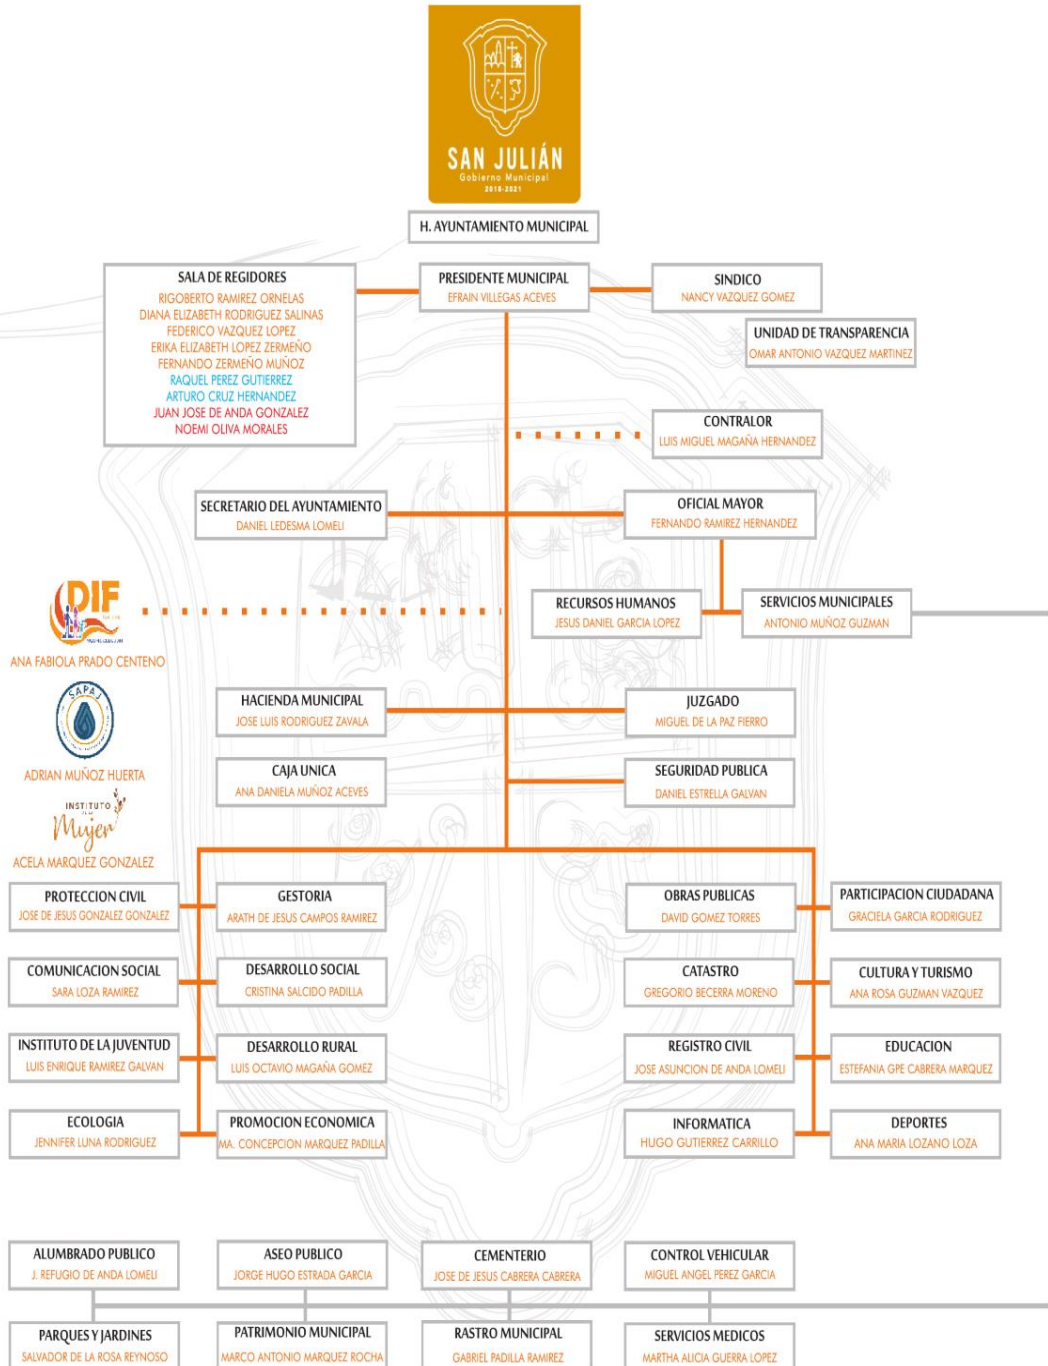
SAN JULIÁN
Gobierno Municipal
2018-2021

H. AYUNTAMIENTO MUNICIPAL

SALA DE REGIDORES
RIGOBERTO RAMIREZ ORNELAS
DIANA ELIZABETH RODRIGUEZ SALINAS
FEDERICO VAZQUEZ LOPEZ
ERIKA ELIZABETH LOPEZ ZERMEÑO
FERNANDO ZERMEÑO MUÑOZ
RAQUEL PEREZ GUTIERREZ
ARTURO CRUZ HERNANDEZ
JUAN JOSE DE ANDA GONZALEZ
NOEMI OLIVA MORALES

PRESIDENTE MUNICIPAL
EFRAIN VILLEGAS ACEVES

SINDICO
NANCY VAZQUEZ GOMEZ

UNIDAD DE TRANSPARENCIA
OMAR ANTONIO VAZQUEZ MARTINEZ

CONTRALOR
LUIS MIGUEL MAGAÑA HERNANDEZ

SECRETARIO DEL AYUNTAMIENTO
DANIEL LEDESMA LOMELI

OFICIAL MAYOR
FERNANDO RAMIREZ HERNANDEZ

DIF
ANA FABIOLA PRADO CENTENO

RECURSOS HUMANOS
JESUS DANIEL GARCIA LOPEZ

SERVICIOS MUNICIPALES
ANTONIO MUÑOZ GUZMAN

SAPAJ
ADRIAN MUÑOZ HUERTA

HACIENDA MUNICIPAL
JOSE LUIS RODRIGUEZ ZAVALA

JUZGADO
MIGUEL DE LA PAZ FIERRO

CAJA UNICA
ANA DANIELA MUÑOZ ACEVES

SEGURIDAD PUBLICA
DANIEL ESTRELLA GALVAN

INSTITUTO de la Mujer
ACELA MARQUEZ GONZALEZ

PROTECCION CIVIL
JOSE DE JESUS GONZALEZ GONZALEZ

GESTORIA
ARATH DE JESUS CAMPOS RAMIREZ

OBRAS PUBLICAS
DAVID GOMEZ TORRES

PARTICIPACION CIUDADANA
GRACIELA GARCIA RODRIGUEZ

COMUNICACION SOCIAL
SARA LOZA RAMIREZ

DESARROLLO SOCIAL
CRISTINA SALCIDO PADILLA

CATASTRO
GREGORIO BECERRA MORENO

CULTURA Y TURISMO
ANA ROSA GUZMAN VAZQUEZ

INSTITUTO DE LA JUVENTUD
LUIS ENRIQUE RAMIREZ GALVAN

DESARROLLO RURAL
LUIS OCTAVIO MAGAÑA GOMEZ

REGISTRO CIVIL
JOSE ASUNCION DE ANDA LOMELI

EDUCACION
ESTEFANIA GPE CABRERA MARQUEZ

ECOLOGIA
JENNIFER LUNA RODRIGUEZ

PROMOCION ECONOMICA
MA. CONCEPCION MARQUEZ PADILLA

INFORMATICA
HUGO GUTIERREZ CARRILLO

DEPORTES
ANA MARIA LOZANO LOZA

ALUMBRADO PUBLICO
J. REFUGIO DE ANDA LOMELI

ASEO PUBLICO
JORGE HUGO ESTRADA GARCIA

CEMENTERIO
JOSE DE JESUS CABRERA CABRERA

CONTROL VEHICULAR
MIGUEL ANGEL PEREZ GARCIA

PARQUES Y JARDINES
SALVADOR DE LA ROSA REYNOSO

PATRIMONIO MUNICIPAL
MARCO ANTONIO MARQUEZ ROCHA

RASTRO MUNICIPAL
GABRIEL PADILLA RAMIREZ

SERVICIOS MEDICOS
MARTHA ALICIA GUERRA LOPEZ